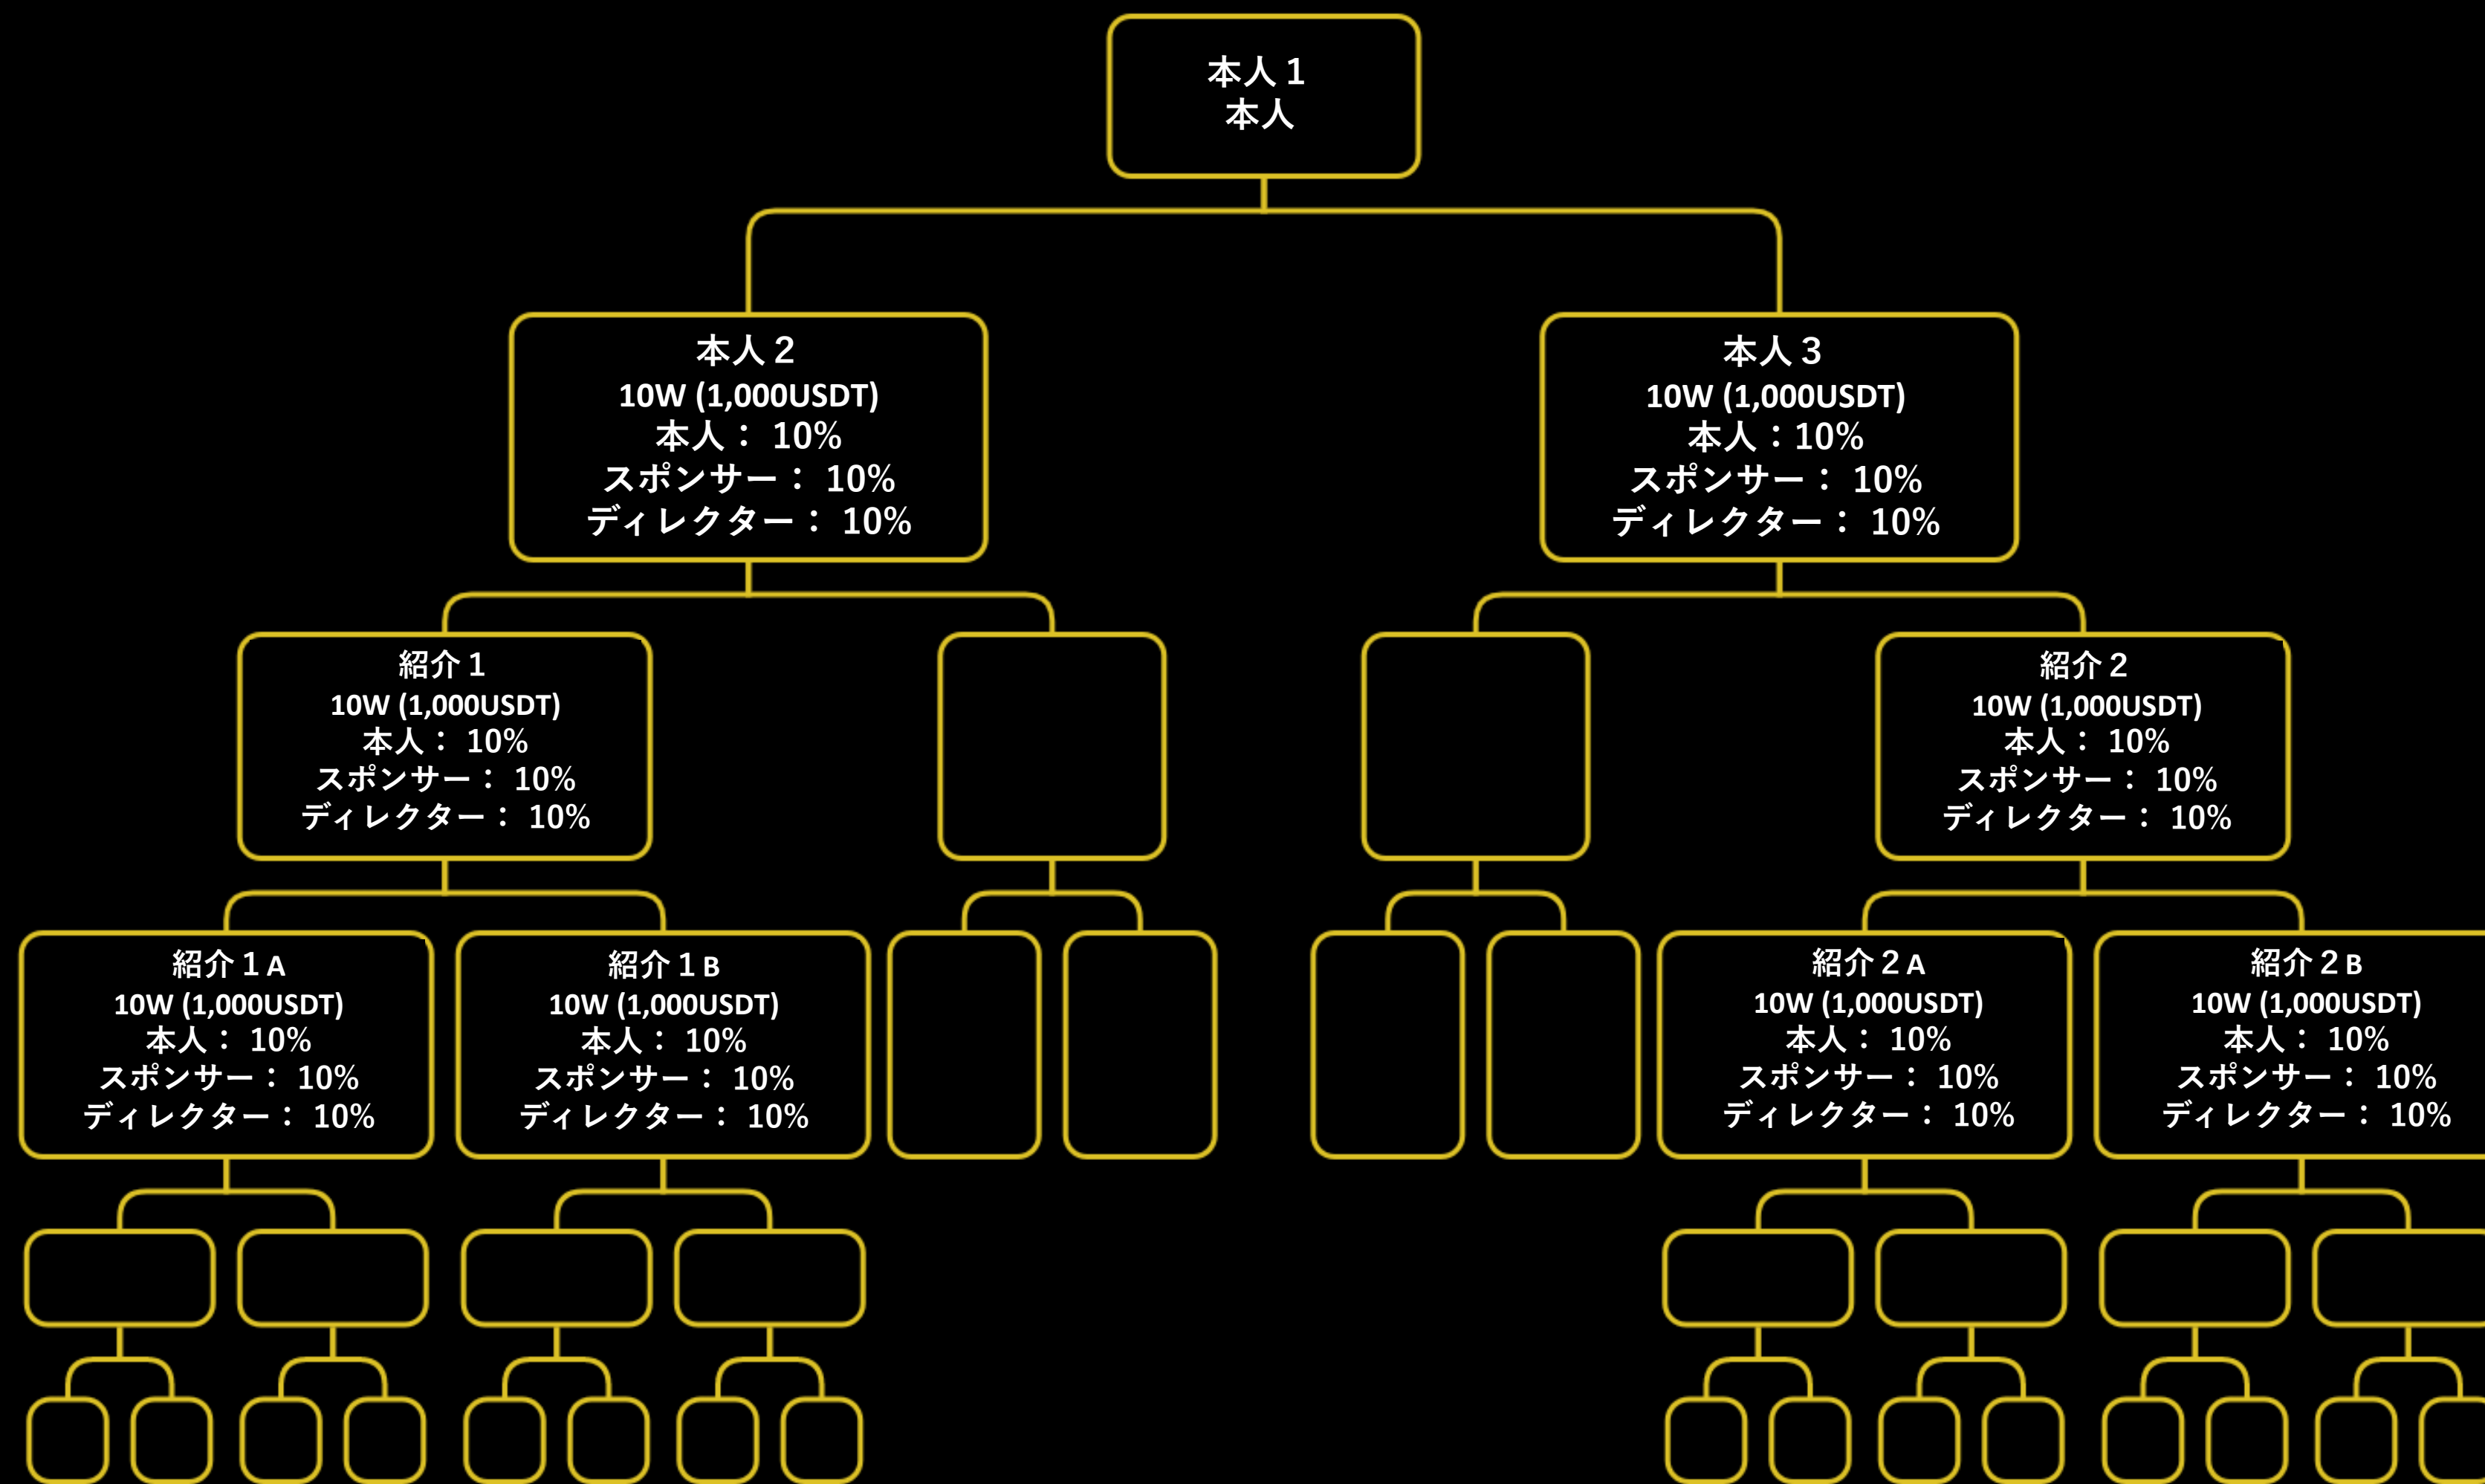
本人１
本人

本人２
10W (1,000USDT)
本人： 10%
スポンサー： 10%
ディレクター： 10%

本人３
10W (1,000USDT)
本人：10%
スポンサー： 10%
ディレクター： 10%

紹介１
10W (1,000USDT)
本人： 10%
スポンサー： 10%
ディレクター： 10%

紹介２
10W (1,000USDT)
本人： 10%
スポンサー： 10%
ディレクター： 10%

紹介１A
10W (1,000USDT)
本人： 10%
スポンサー： 10%
ディレクター： 10%

紹介１B
10W (1,000USDT)
本人： 10%
スポンサー： 10%
ディレクター： 10%

紹介２A
10W (1,000USDT)
本人： 10%
スポンサー： 10%
ディレクター： 10%

紹介２B
10W (1,000USDT)
本人： 10%
スポンサー： 10%
ディレクター： 10%